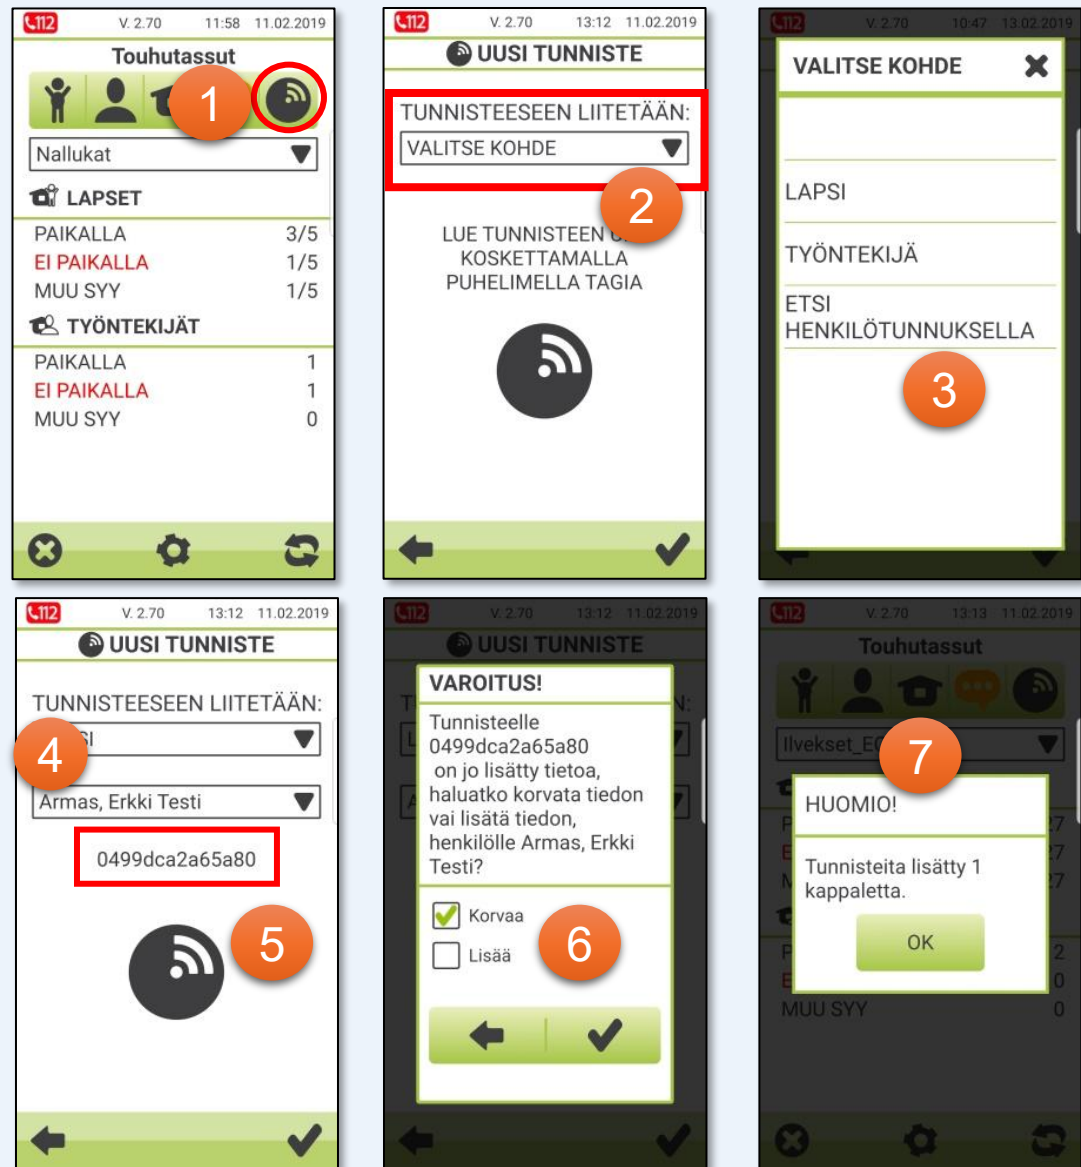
112 V. 2.70 11:58 11.02.2019
Touhutassut
1
Nallukat
LAPSET
PAIKALLA 3/5
EI PAIKALLA 1/5
MUU SYY 1/5
TYÖNTEKIJÄT
PAIKALLA 1
EI PAIKALLA 1
MUU SYY 0

112 V. 2.70 13:12 11.02.2019
UUSI TUNNISTE
TUNNISTEESEEN LIITETÄÄN:
VALITSE KOHDE
2
LUE TUNNISTEEN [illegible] KOSKETTAMALLA PUHELIMELLA TAGIA

112 V. 2.70 10:47 13.02.2019
VALITSE KOHDE
LAPSI
TYÖNTEKIJÄ
ETSI HENKILÖTUNNUKSELLA
3

112 V. 2.70 13:12 11.02.2019
UUSI TUNNISTE
TUNNISTEESEEN LIITETÄÄN:
4
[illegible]SI
Armas, Erkki Testi
0499dca2a65a80
5

112 V. 2.70 13:12 11.02.2019
UUSI TUNNISTE
VAROITUS!
Tunnisteelle 0499dca2a65a80 on jo lisätty tietoa, haluatko korvata tiedon vai lisätä tiedon, henkilölle Armas, Erkki Testi?
Korvaa
Lisää
6

112 V. 2.70 13:13 11.02.2019
Touhutassut
Ilvekset_E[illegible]
7
HUOMIO!
Tunnisteita lisätty 1 kappaletta.
OK
MUU SYY 0